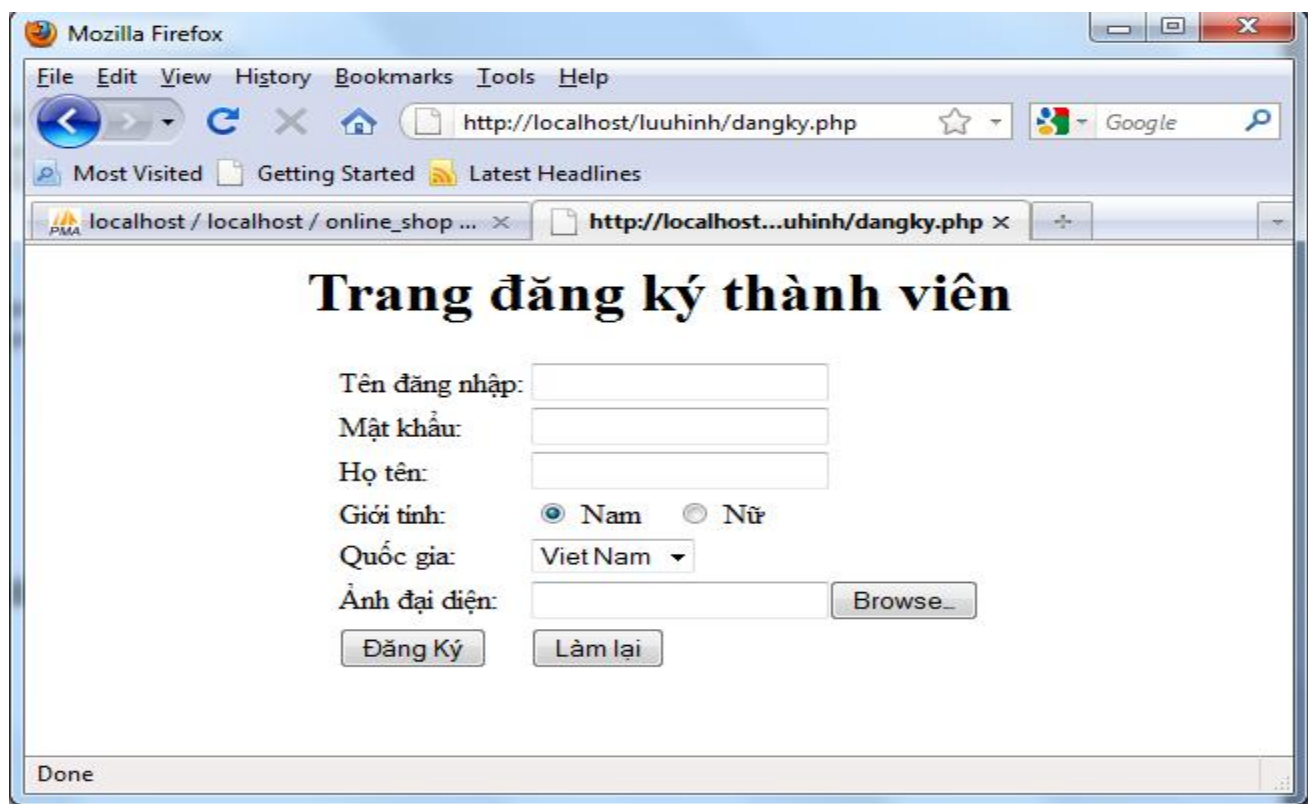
Mozilla Firefox

File Edit View History Bookmarks Tools Help

http://localhost/luuhinh/dangky.php

Google

Most Visited Getting Started Latest Headlines

localhost / localhost / online_shop ... ×

http://localhost...uhinh/dangky.php ×

Trang đăng ký thành viên

Tên đăng nhập:

Mật khẩu:

Họ tên:

Giới tính: Nam Nữ

Quốc gia: Viet Nam

Ảnh đại diện: Browse...

Đăng Ký Làm lại

Done